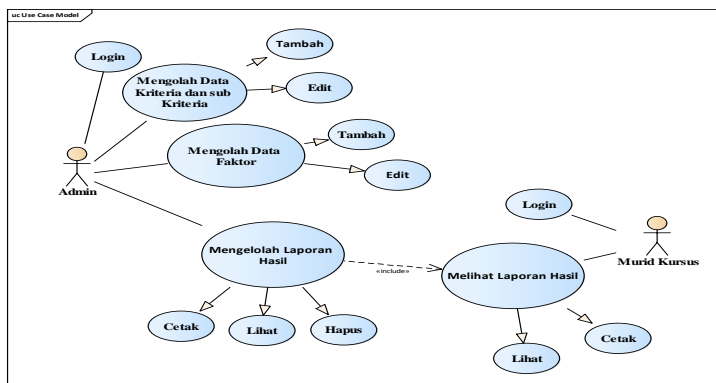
uc Use Case Model

Login

Mengolah Data Kriteria dan sub Kriteria

Tambah

Edit

Mengolah Data Faktor

Tambah

Edit

Admin

Login

Murid Kursus

Mengelolah Laporan Hasil

«include»

Melihat Laporan Hasil

Cetak

Lihat

Hapus

Cetak

Lihat